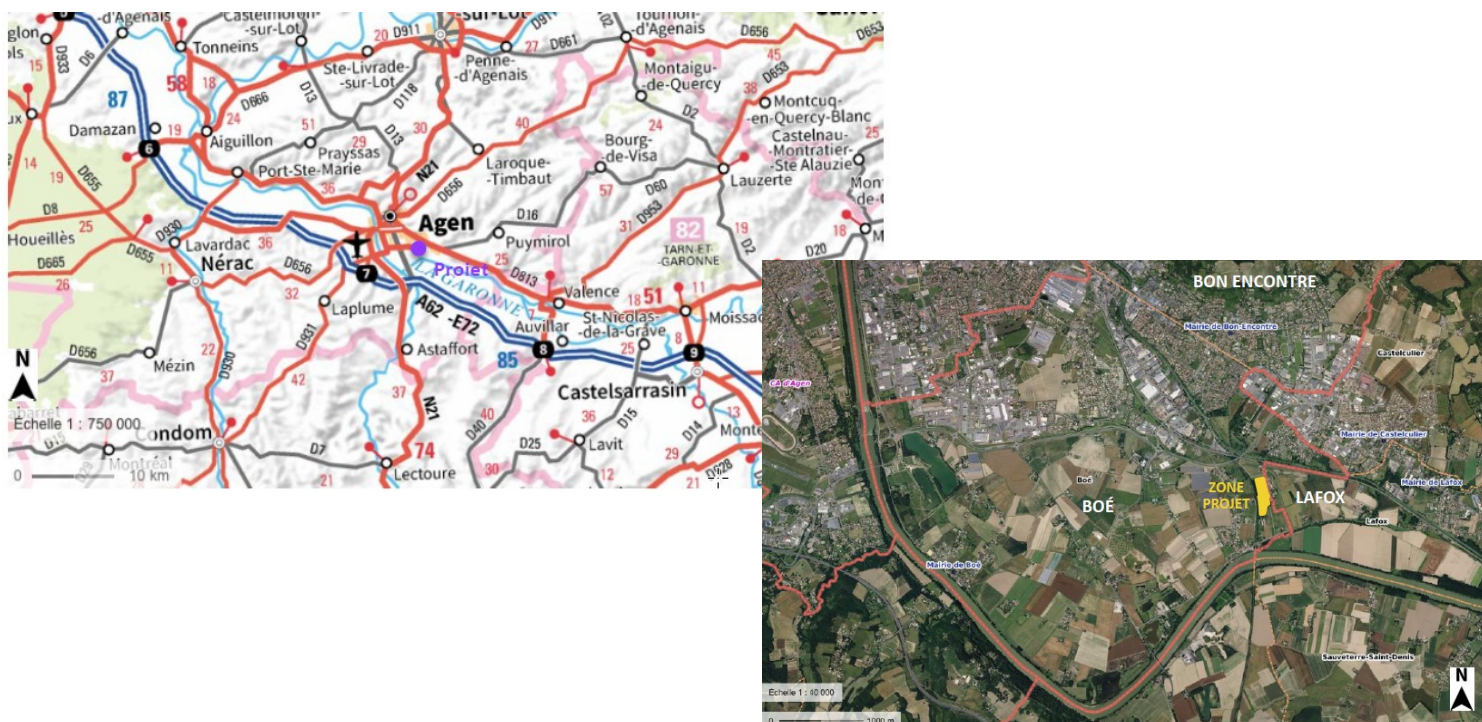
d'Agenais
Castelmoron-sur-Lot
-sur-Lot
Tournon-d'Agenais
glon
ols
D933
D6
Tonneins
20
D911
27
D661
D656
45
D653
15
87
58
18
Ste-Livrade-sur-Lot
Penne-d'Agenais
Montaigu-de-Quercy
D653
24
D666
D13
D118
38
Montcuq-en-Quercy-Blanc
ux
Damazan
19
Aiguillon
51
30
40
24
D2
Castelnau-Montratier-Ste Alauzie
25
6
Prayssas
D13
Laroque-Timbaut
Bourg-de-Visa
14
19
D655
Port-Ste-Marie
29
N21
D656
57
D60
Lauzerte
Mon
36
D8
25
D930
Agen
D16
D953
31
Houeillès
Lavardac
36
Puymirol
82
TARN-ET-GARONNE
19
D20
18
D665
D655
Nérac
D656
7
Projet
D813
D2
11
LA GARONNE
Valence
18
51
11
26
32
Laplume
A62 -E72
St-Nicolas-de-la-Grave
Moissac
N
D656
D931
Auvillar
8
D930
Mézin
22
Astaffort
85
25
9
37
42
Castelsarrasin
barret
Échelle 1 : 750 000
37
N21
36
D15
13
Condom
74
40
Lavit
D14
Monte
D15
D7
D40
D25
12
29
Montréal
0
10 km
21
Lectoure
30
21
D928

BON ENCONTRE
Mairie de Bon-Encontre
Castelculier
CA d'Agen
Mairie de Castelculier
Mairie de Lafox
Boé
ZONE PROJET
LAFOX
BOÉ
Lafox
Mairie de Boé
Sauveterre-Saint-Denis
Échelle : 1 : 40 000
0
1000 m
N